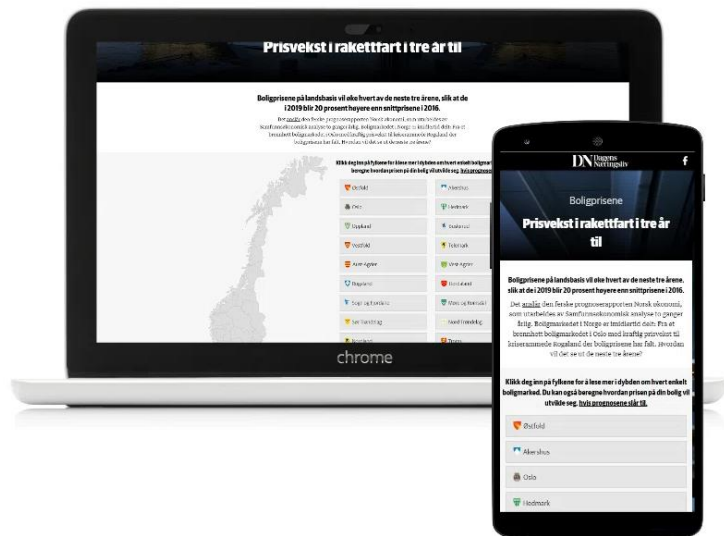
Prisvekst i rakettfart i tre år til

Boligprisene på landsbasis vil øke hvert av de neste tre årene, slik at de i 2019 blir 20 prosent høyere enn snittprisene i 2016.

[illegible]

Klikk deg inn på fylkene for å lese mer i dybden om hvert enkelt boligmarked. Du kan også beregne hvordan prisen på din bolig vil utvikle seg, hvis prognosene slår til.

Østfold
Akershus
Oslo
Hedmark
Oppland
Buskerud
Vestfold
Telemark
Aust-Agder
Vest-Agder
Rogaland
Hordaland
Sogn og Fjordane
Møre og Romsdal
Sør-Trøndelag
Nord-Trøndelag
Nordland
Troms

chrome

DN Dagens Næringsliv

Boligprisene

Prisvekst i rakettfart i tre år til

Boligprisene på landsbasis vil øke hvert av de neste tre årene, slik at de i 2019 blir 20 prosent høyere enn snittprisene i 2016.

Det anslår den ferske prognoserapporten Norsk økonomi, som utarbeides av Samfunnsøkonomisk analyse to ganger årlig. Boligmarkedet i Norge er imidlertid delt: Fra et brennhett boligmarked i Oslo med kraftig prisvekst til kriserammede Rogaland der boligprisene har falt. Hvordan vil det se ut de neste tre årene?

Klikk deg inn på fylkene for å lese mer i dybden om hvert enkelt boligmarked. Du kan også beregne hvordan prisen på din bolig vil utvikle seg, hvis prognosene slår til.

Østfold
Akershus
Oslo
Hedmark